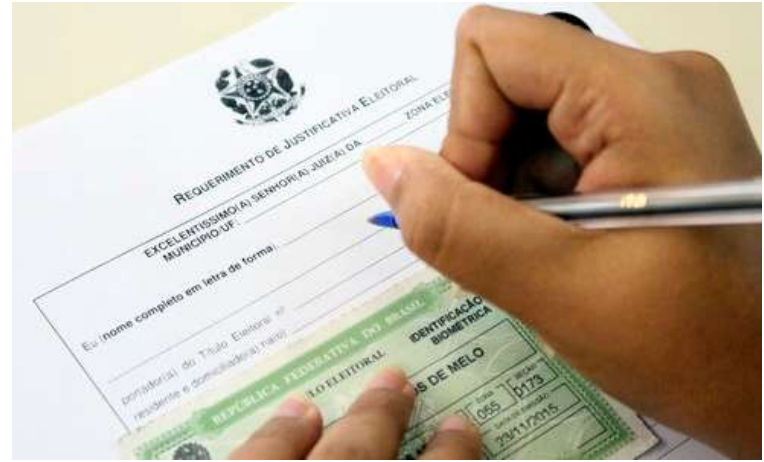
REQUERIMENTO DE JUSTIFICATIVA ELEITORAL

EXCELENTÍSSIMO(A) SENHOR(A) JUIZ(A) DA ZONA ELE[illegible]
MUNICÍPIO/UF:

Eu (nome completo em letra de forma):

portador(a) do Título Eleitoral nº
residente e domiciliado(a) na(o)

REPÚBLICA FEDERATIVA DO BRASIL
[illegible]LO ELEITORAL
IDENTIFICAÇÃO BIOMÉTRICA
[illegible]S DE MELO
055
0173
23/11/2015